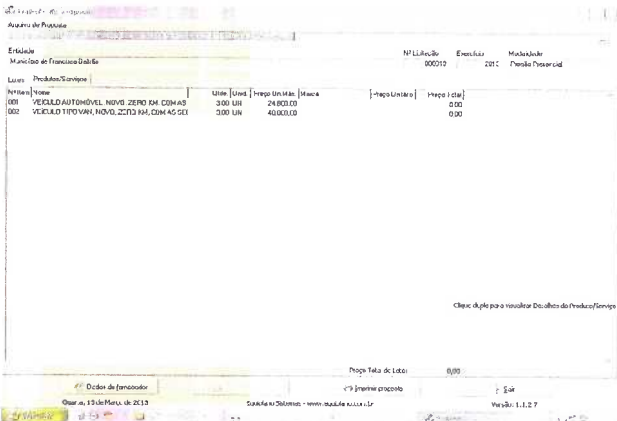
Arquivo de Proposta

Entidade
Município de Francisco Badaró

Nº Licitação 000012
Exercício 2013
Modalidade Pregão Presencial

Lotes | Produtos/Serviços

| Nº Item | Nome | Qtde | Unid. | Preço Un.Máx. | Marca | Preço Unitário | Preço Total |
|---|---|---|---|---|---|---|---|
| 001 | VEICULO AUTOMOVEL, NOVO, ZERO KM, COM AS | 3,00 | UN | 24.800,00 | | | 0,00 |
| 002 | VEICULO TIPO VAN, NOVO, ZERO KM, COM AS SE | 3,00 | UN | 40.000,00 | | | 0,00 |

Clique duplo para visualizar Detalhes do Produto/Serviço

Preço Total do Lote: 0,00

Dados do fornecedor
Imprimir proposta
Sair

Quarta, 13 de Março de 2013
Suporte ao Sistema - www.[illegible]
Versão: 1.1.2.7